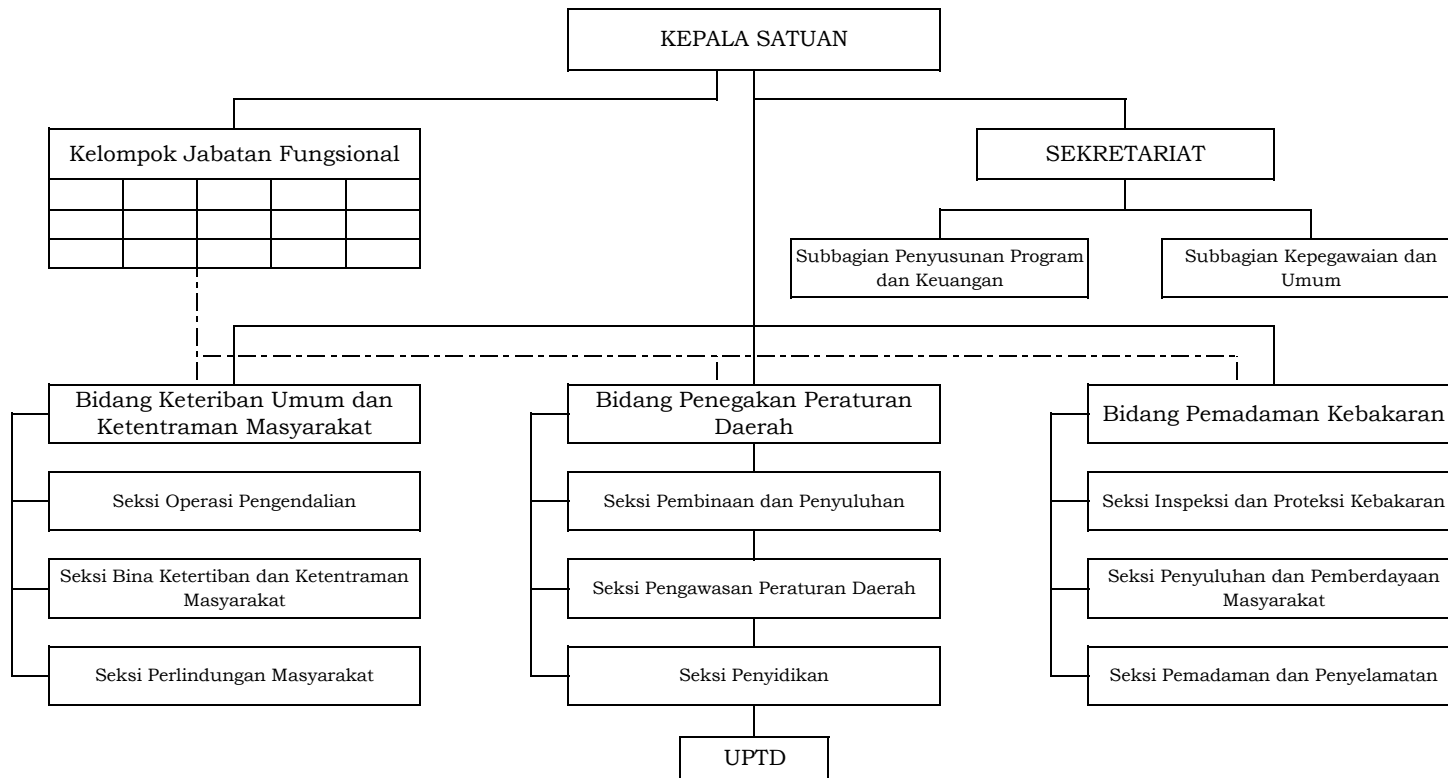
KEPALA SATUAN

Kelompok Jabatan Fungsional

SEKRETARIAT

Subbagian Penyusunan Program dan Keuangan

Subbagian Kepegawaian dan Umum

Bidang Keteriban Umum dan Ketentraman Masyarakat

Seksi Operasi Pengendalian

Seksi Bina Ketertiban dan Ketentraman Masyarakat

Seksi Perlindungan Masyarakat

Bidang Penegakan Peraturan Daerah

Seksi Pembinaan dan Penyuluhan

Seksi Pengawasan Peraturan Daerah

Seksi Penyidikan

UPTD

Bidang Pemadaman Kebakaran

Seksi Inspeksi dan Proteksi Kebakaran

Seksi Penyuluhan dan Pemberdayaan Masyarakat

Seksi Pemadaman dan Penyelamatan